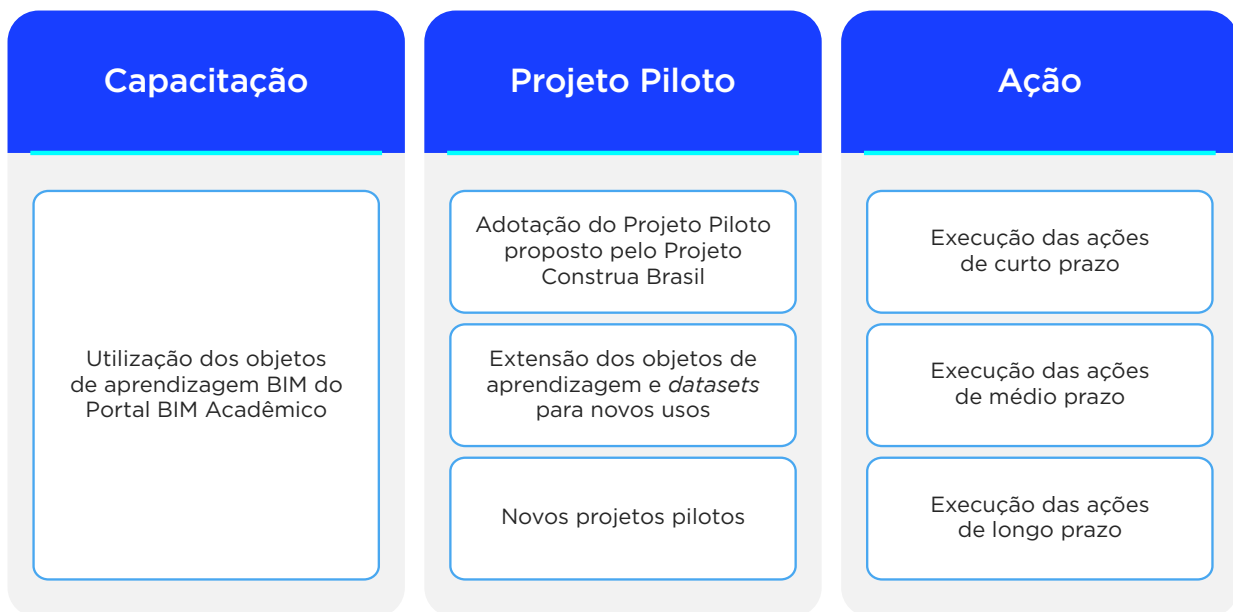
Capacitação

Utilização dos objetos de aprendizagem BIM do Portal BIM Acadêmico

Projeto Piloto

Adotação do Projeto Piloto proposto pelo Projeto Construa Brasil

Extensão dos objetos de aprendizagem e datasets para novos usos

Novos projetos pilotos

Ação

Execução das ações de curto prazo

Execução das ações de médio prazo

Execução das ações de longo prazo